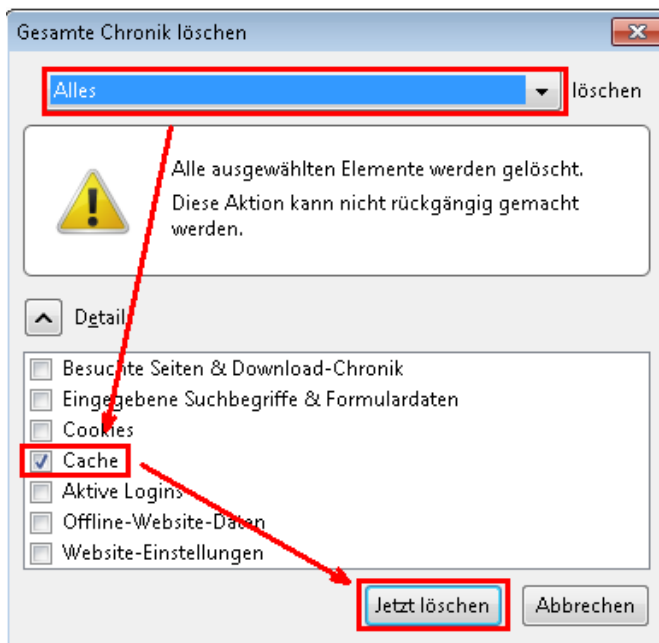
Gesamte Chronik löschen

Alles

löschen

Alle ausgewählten Elemente werden gelöscht.

Diese Aktion kann nicht rückgängig gemacht werden.

Details

Besuchte Seiten & Download-Chronik

Eingegebene Suchbegriffe & Formulardaten

Cookies

Cache

Aktive Logins

Offline-Website-Daten

Website-Einstellungen

Jetzt löschen

Abbrechen